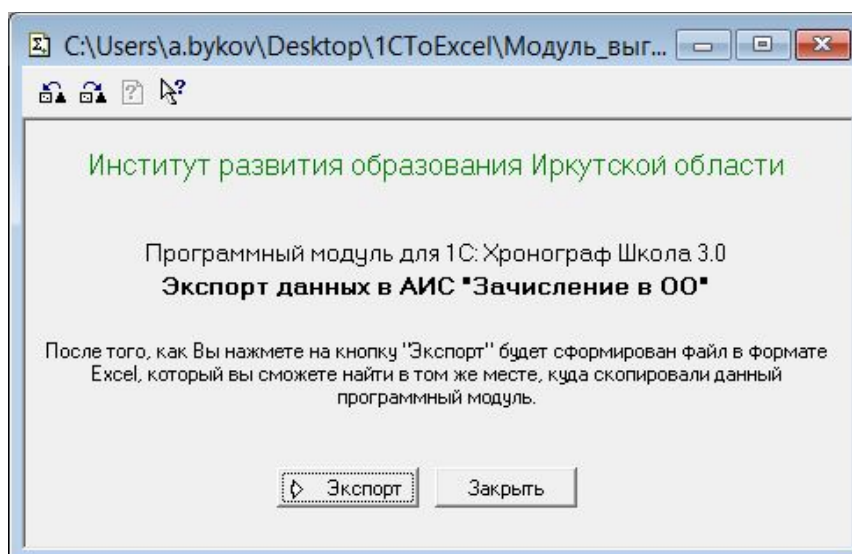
C:\Users\a.bykov\Desktop\1CToExcel\Модуль_выг...

Институт развития образования Иркутской области

Программный модуль для 1С: Хронограф Школа 3.0
**Экспорт данных в АИС "Зачисление в ОО"**

После того, как Вы нажмете на кнопку "Экспорт" будет сформирован файл в формате Excel, который вы сможете найти в том же месте, куда скопировали данный программный модуль.

Экспорт

Закрыть